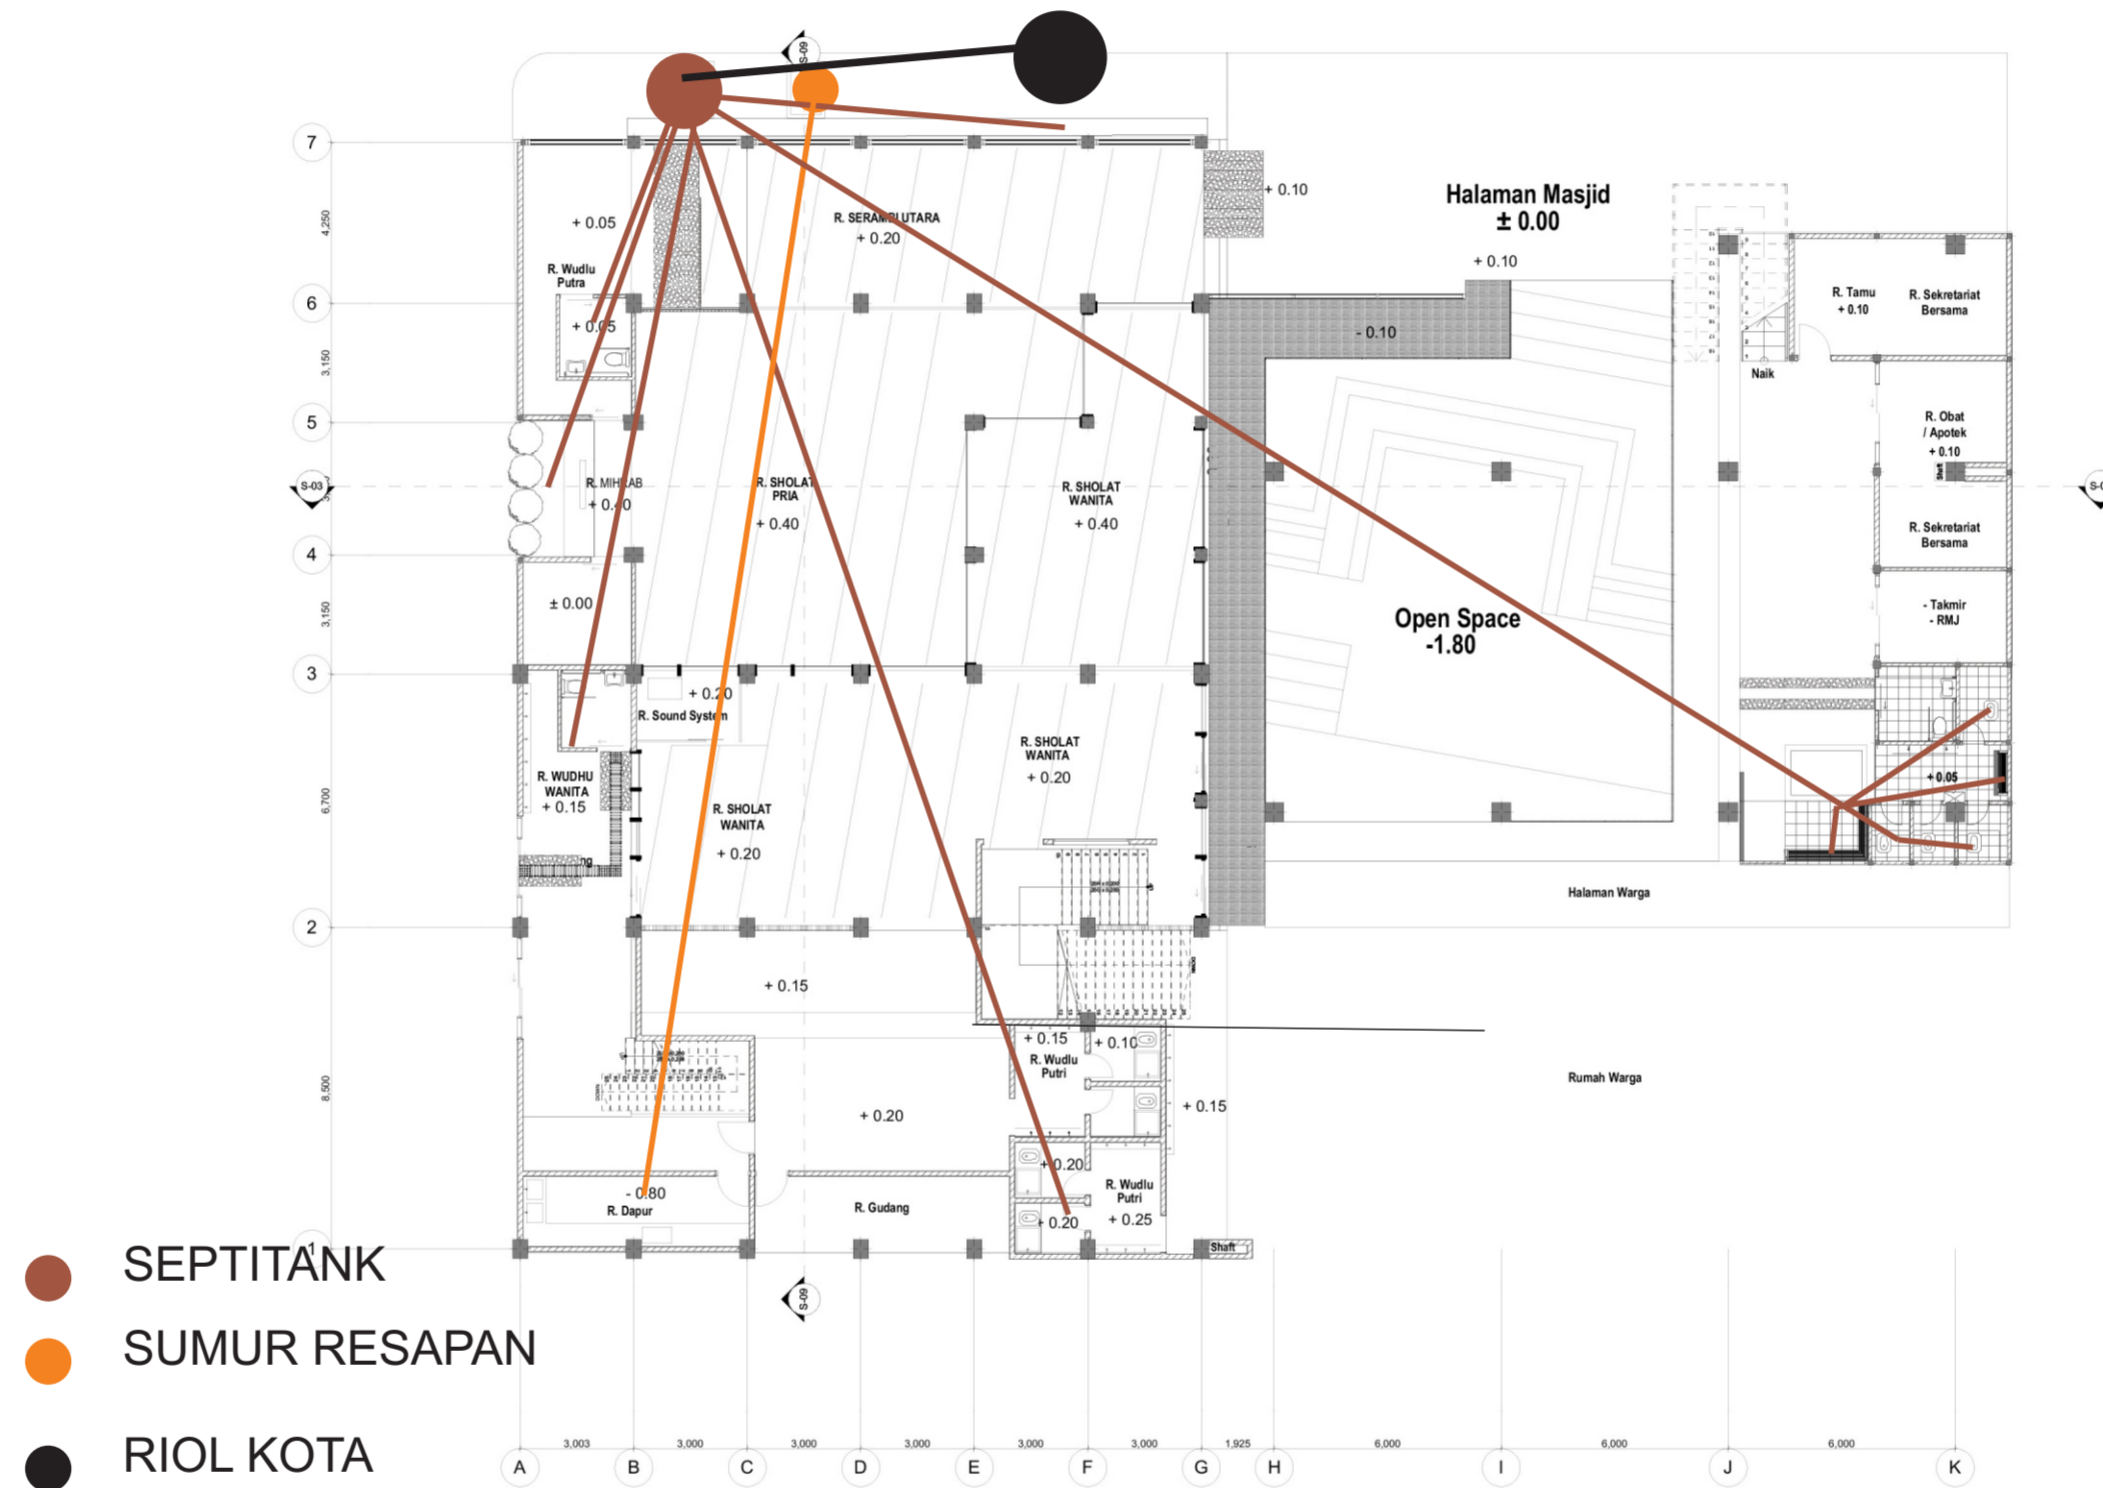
S-09

7
6
5
4
3
2
1

4,250
3,150
3,150
6,700
8,500

S-03

+ 0.05
R. Wudlu Putra
+ 0.05
R. SERAMBI UTARA
+ 0.20
+ 0.10
Halaman Masjid
± 0.00
+ 0.10
- 0.10
R. Tamu
+ 0.10
R. Sekretariat Bersama
Naik
R. Obat / Apotek
+ 0.10
R. MIHRAB
+ 0.40
R. SHOLAT PRIA
+ 0.40
R. SHOLAT WANITA
+ 0.40
R. Sekretariat Bersama
± 0.00
Open Space
-1.80
- Takmir
- RMJ
+ 0.20
R. Sound System
R. SHOLAT WANITA
+ 0.20
R. WUDHU WANITA
+ 0.15
R. SHOLAT WANITA
+ 0.20
+ 0.05
Halaman Warga
+ 0.15
+ 0.15
+ 0.10
R. Wudlu Putri
Rumah Warga
+ 0.20
+ 0.15
+ 0.20
- 0.80
R. Dapur
R. Gudang
+ 0.20
R. Wudlu Putri
+ 0.25
Shaft

S-09

SEPTITANK
SUMUR RESAPAN
RIOL KOTA

3,003
3,000
3,000
3,000
3,000
3,000
1,925
6,000
6,000
6,000
A
B
C
D
E
F
G
H
I
J
K